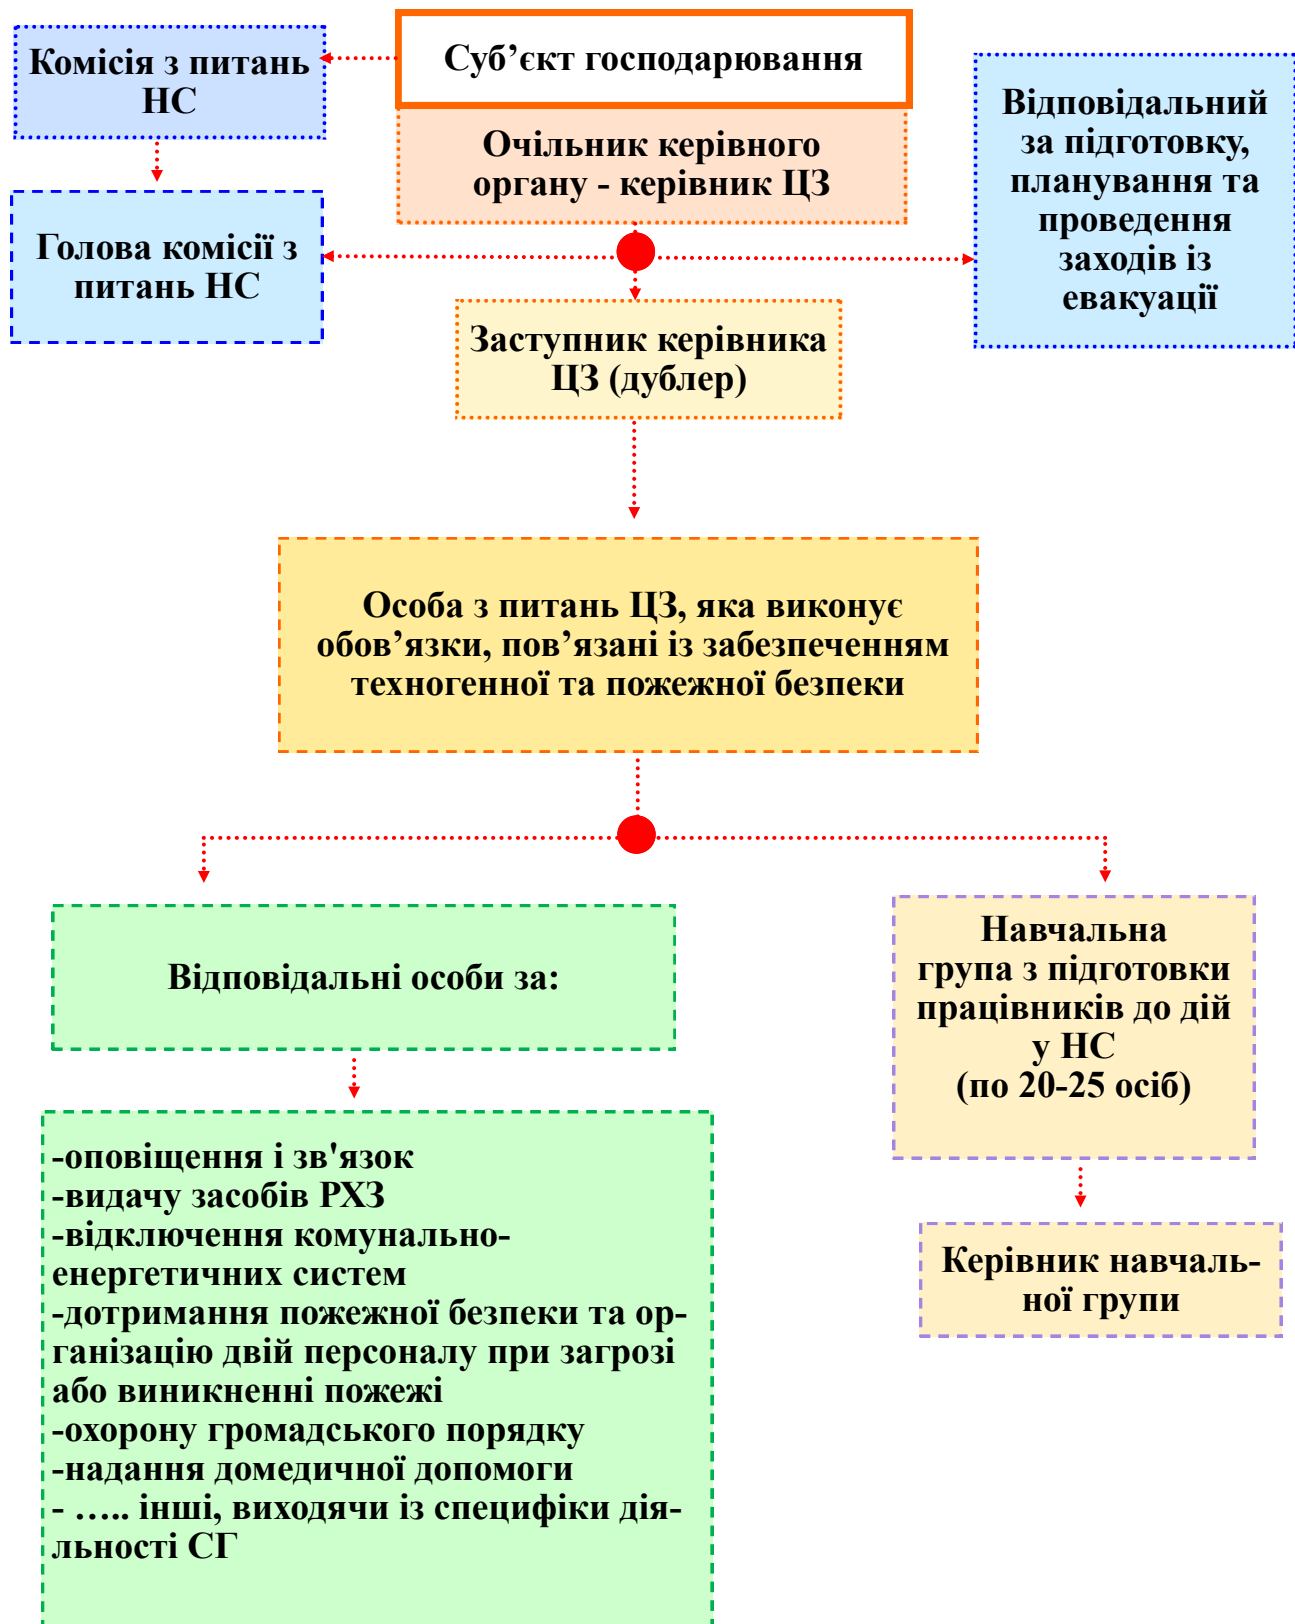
Комісія з питань НС

Суб’єкт господарювання

Очільник керівного органу - керівник ЦЗ

Відповідальний за підготовку, планування та проведення заходів із евакуації

Голова комісії з питань НС

Заступник керівника ЦЗ (дублер)

Особа з питань ЦЗ, яка виконує обов’язки, пов’язані із забезпеченням техногенної та пожежної безпеки

Відповідальні особи за:

Навчальна група з підготовки працівників до дій у НС (по 20-25 осіб)

-оповіщення і зв'язок
-видачу засобів РХЗ
-відключення комунально-енергетичних систем
-дотримання пожежної безпеки та організацію двій персоналу при загрозі або виникненні пожежі
-охорону громадського порядку
-надання домедичної допомоги
- ….. інші, виходячи із специфіки діяльності СГ

Керівник навчальної групи